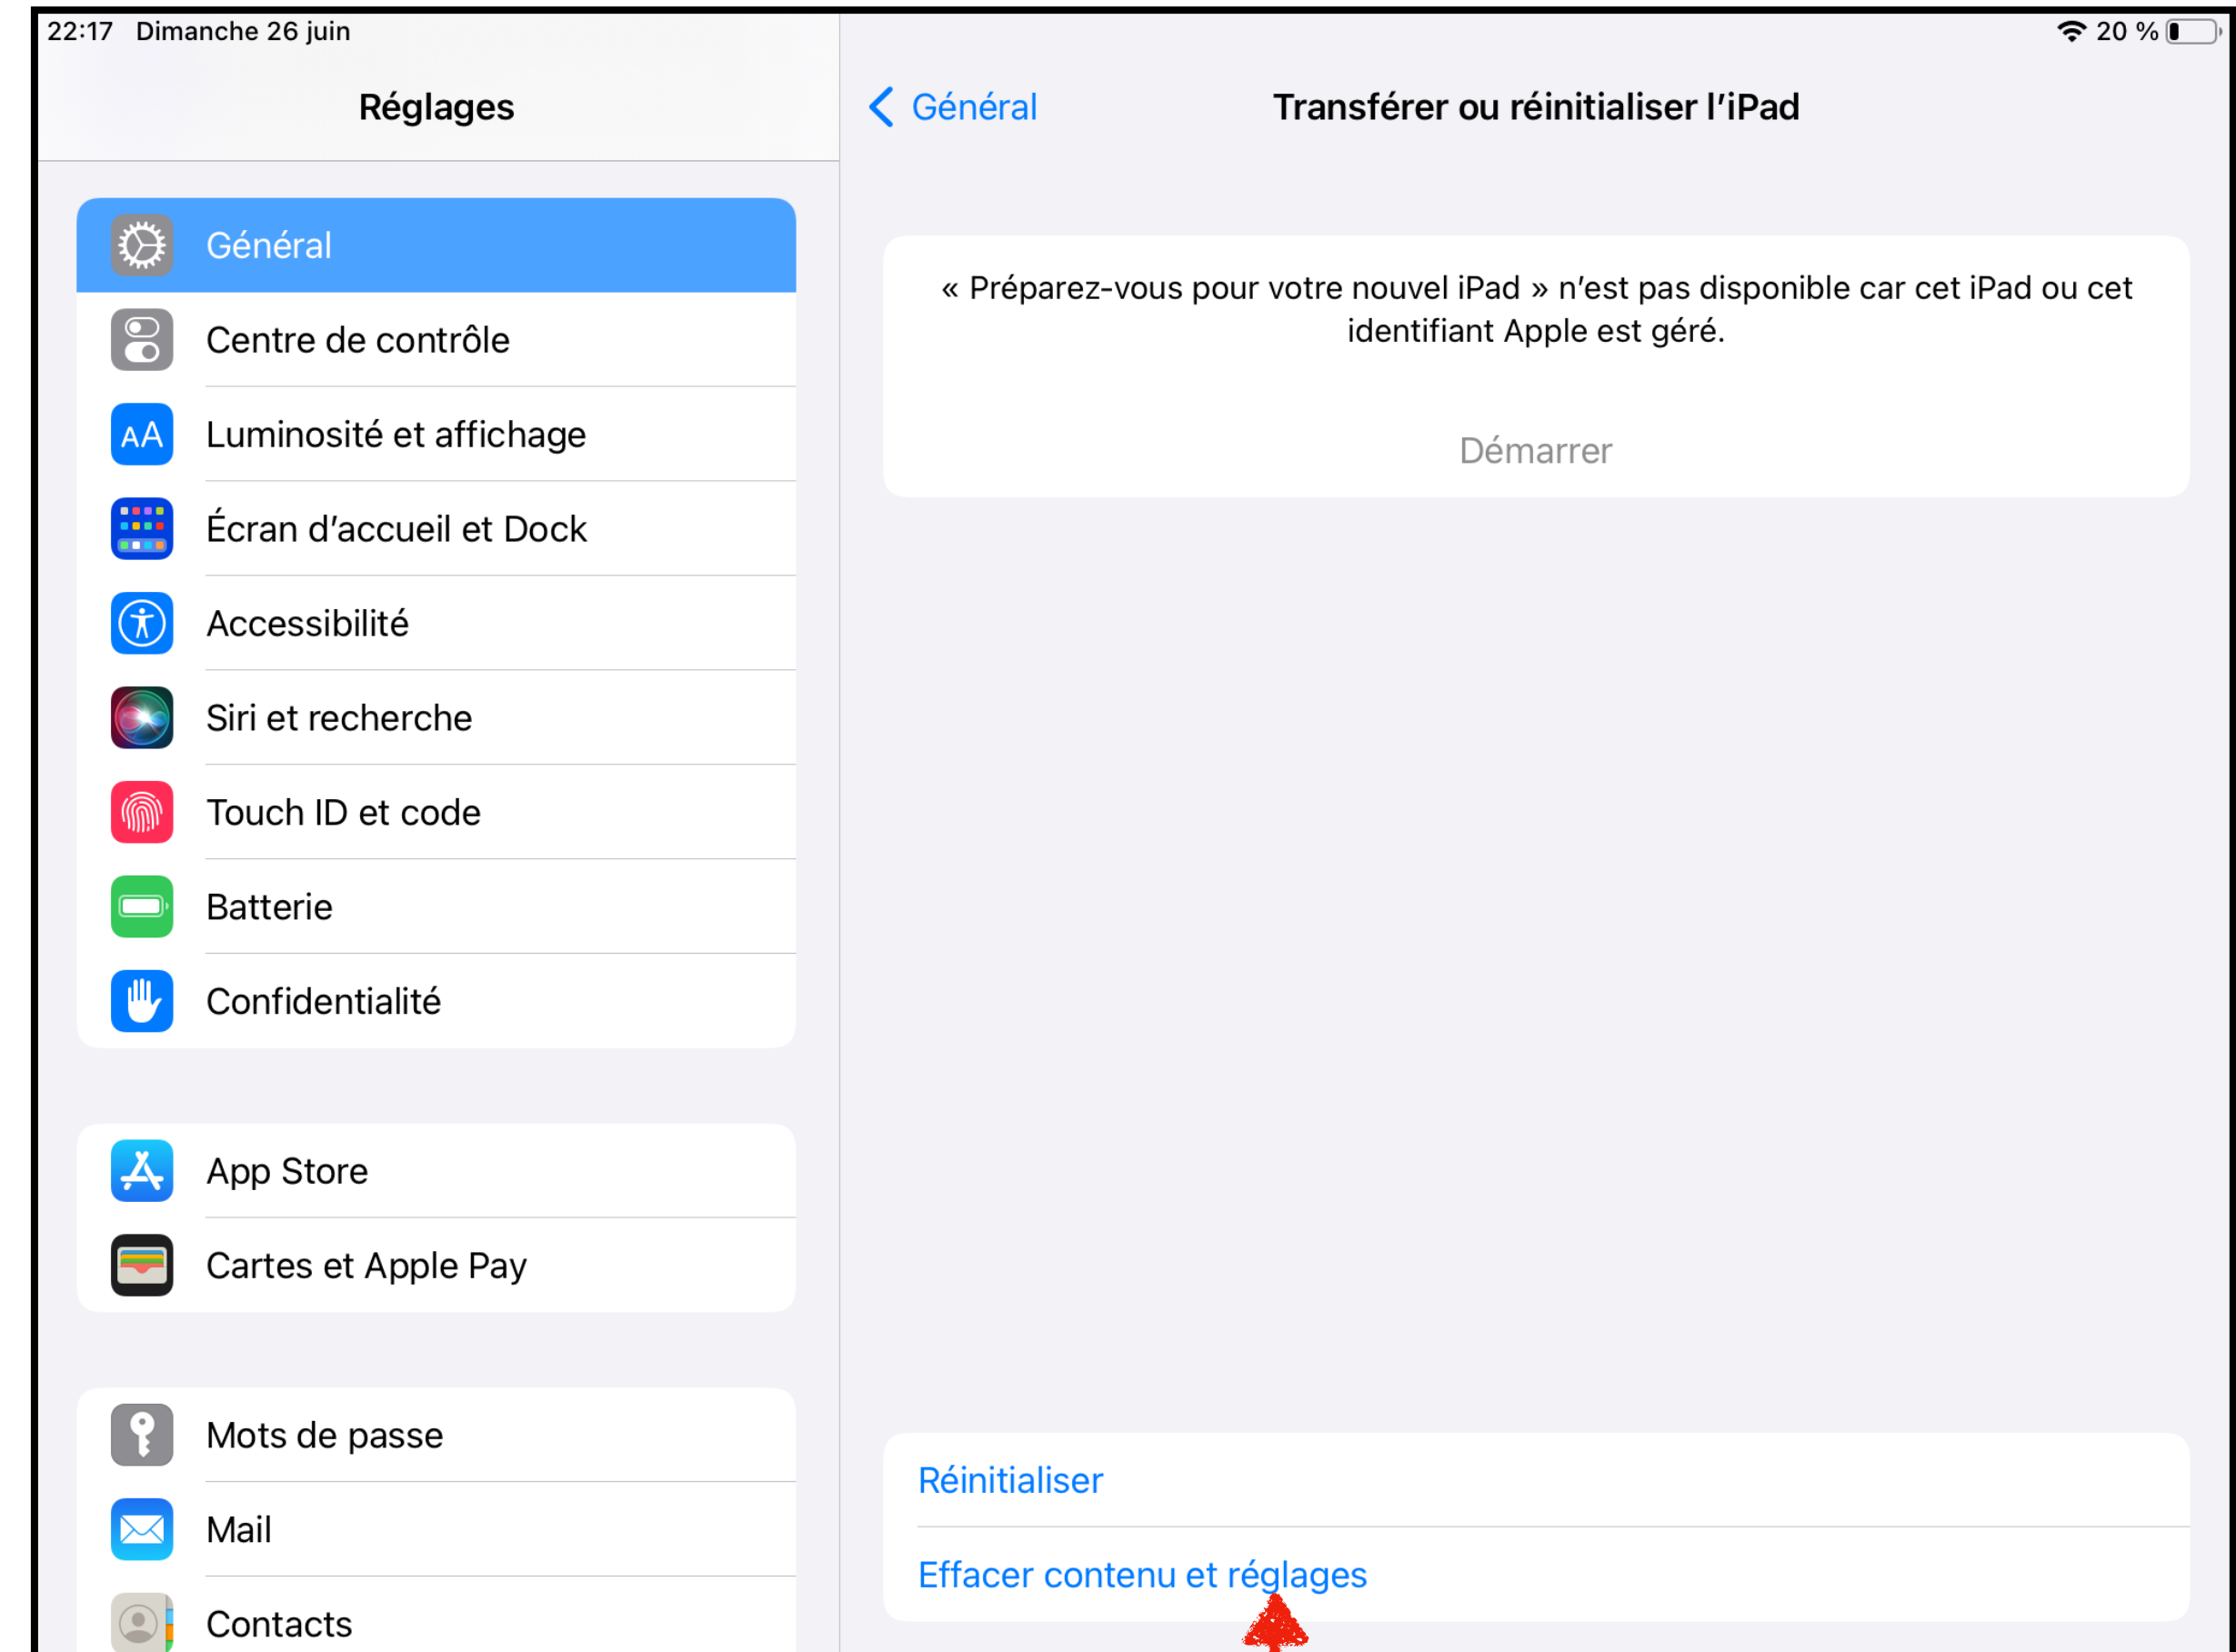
22:17 Dimanche 26 juin

20 %

Réglages

Général

Centre de contrôle

Luminosité et affichage

Écran d'accueil et Dock

Accessibilité

Siri et recherche

Touch ID et code

Batterie

Confidentialité

App Store

Cartes et Apple Pay

Mots de passe

Mail

Contacts

Général

Transférer ou réinitialiser l'iPad

« Préparez-vous pour votre nouvel iPad » n'est pas disponible car cet iPad ou cet identifiant Apple est géré.

Démarrer

Réinitialiser

Effacer contenu et réglages